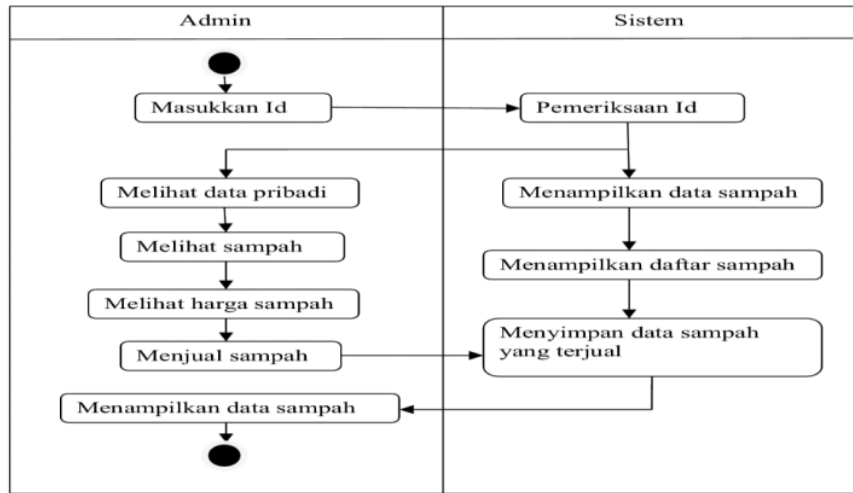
| Admin | Sistem |
|---|---|

Masukkan Id

Pemeriksaan Id

Melihat data pribadi

Menampilkan data sampah

Melihat sampah

Menampilkan daftar sampah

Melihat harga sampah

Menyimpan data sampah yang terjual

Menjual sampah

Menampilkan data sampah